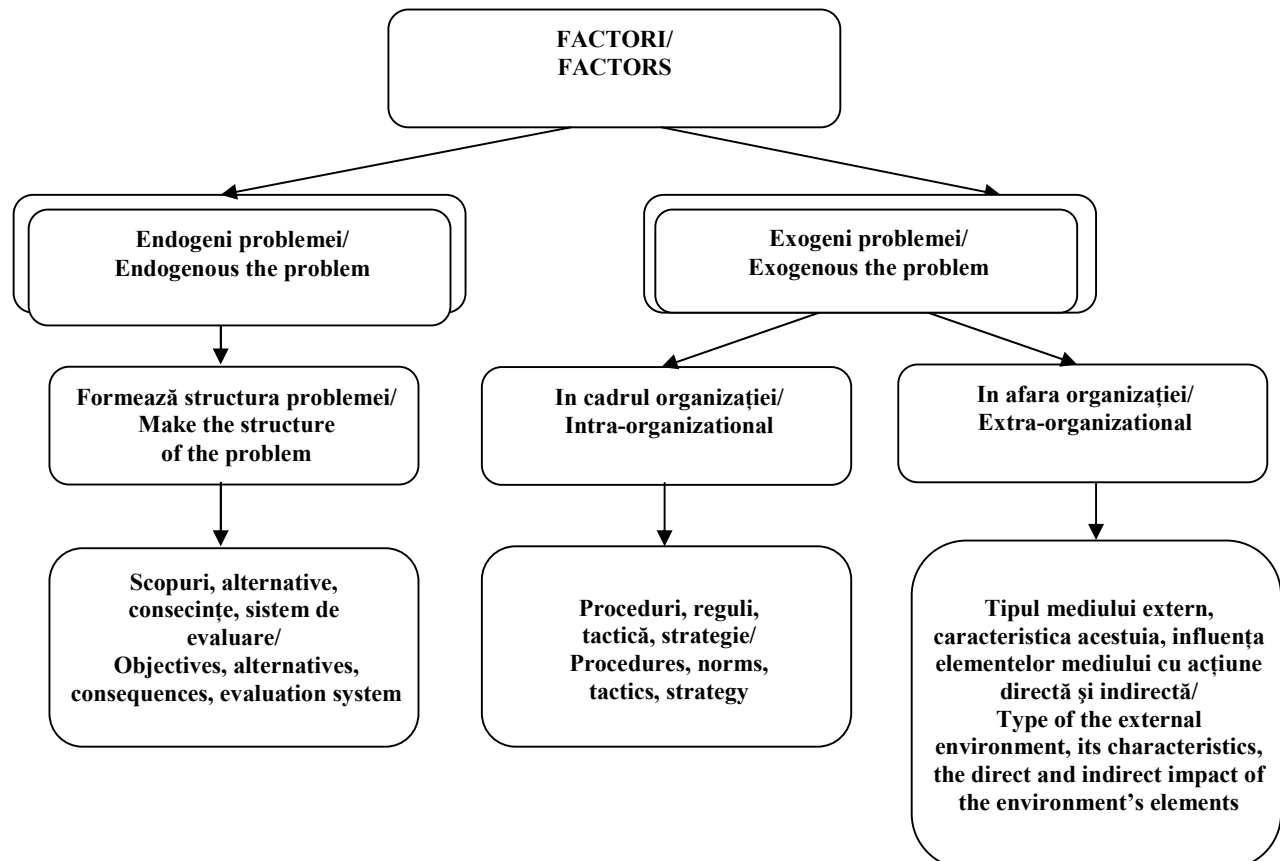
FACTORI/
FACTORS

Endogeni problemei/
Endogenous the problem

Exogeni problemei/
Exogenous the problem

Formează structura problemei/
Make the structure of the problem

In cadrul organizației/
Intra-organizational

In afara organizației/
Extra-organizational

Scopuri, alternative, consecințe, sistem de evaluare/
Objectives, alternatives, consequences, evaluation system

Proceduri, reguli, tactică, strategie/
Procedures, norms, tactics, strategy

Tipul mediului extern, caracteristica acestuia, influența elementelor mediului cu acțiune directă și indirectă/
Type of the external environment, its characteristics, the direct and indirect impact of the environment's elements